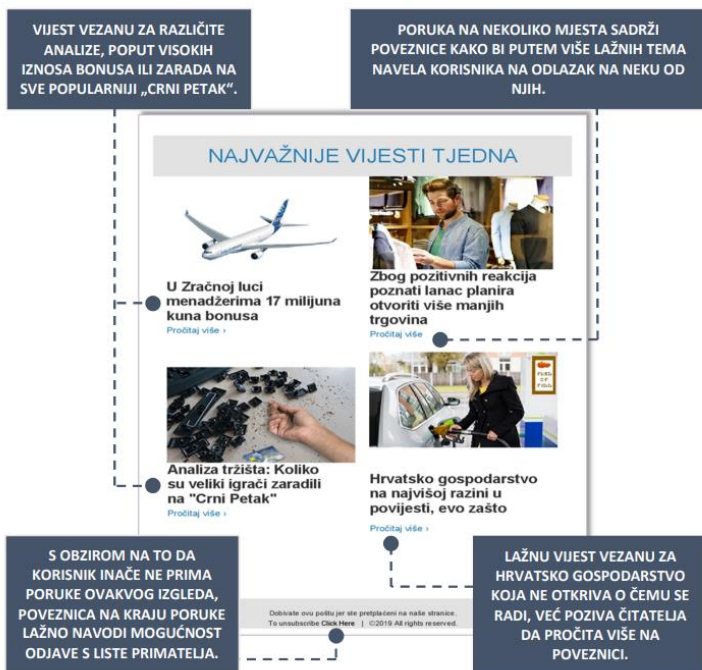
VIJEST VEZANU ZA RAZLIČITE ANALIZE, POPUT VISOKIH IZNOSA BONUSA ILI ZARADA NA SVE POPULARNIJI „CRNI PETAK".

PORUKA NA NEKOLIKO MJESTA SADRŽI POVEZNICE KAKO BI PUTEM VIŠE LAŽNIH TEMA NAVELA KORISNIKA NA ODLAZAK NA NEKU OD NJIH.

NAJVAŽNIJE VIJESTI TJEDNA

U Zračnoj luci menadžerima 17 milijuna kuna bonusa
Pročitaj više ›

Zbog pozitivnih reakcija poznati lanac planira otvoriti više manjih trgovina
Pročitaj više ›

Analiza tržišta: Koliko su veliki igrači zaradili na "Crni Petak"
Pročitaj više ›

Hrvatsko gospodarstvo na najvišoj razini u povijesti, evo zašto
Pročitaj više ›

Dobivate ovu poštu jer ste pretplaćeni na naše stranice.
To unsubscribe Click Here | ©2019 All rights reserved.

S OBZIROM NA TO DA KORISNIK INAČE NE PRIMA PORUKE OVAKVOG IZGLEDA, POVEZNICA NA KRAJU PORUKE LAŽNO NAVODI MOGUĆNOST ODJAVE S LISTE PRIMATELJA.

LAŽNU VIJEST VEZANU ZA HRVATSKO GOSPODARSTVO KOJA NE OTKRIVA O ČEMU SE RADI, VEĆ POZIVA ČITATELJA DA PROČITA VIŠE NA POVEZNICI.